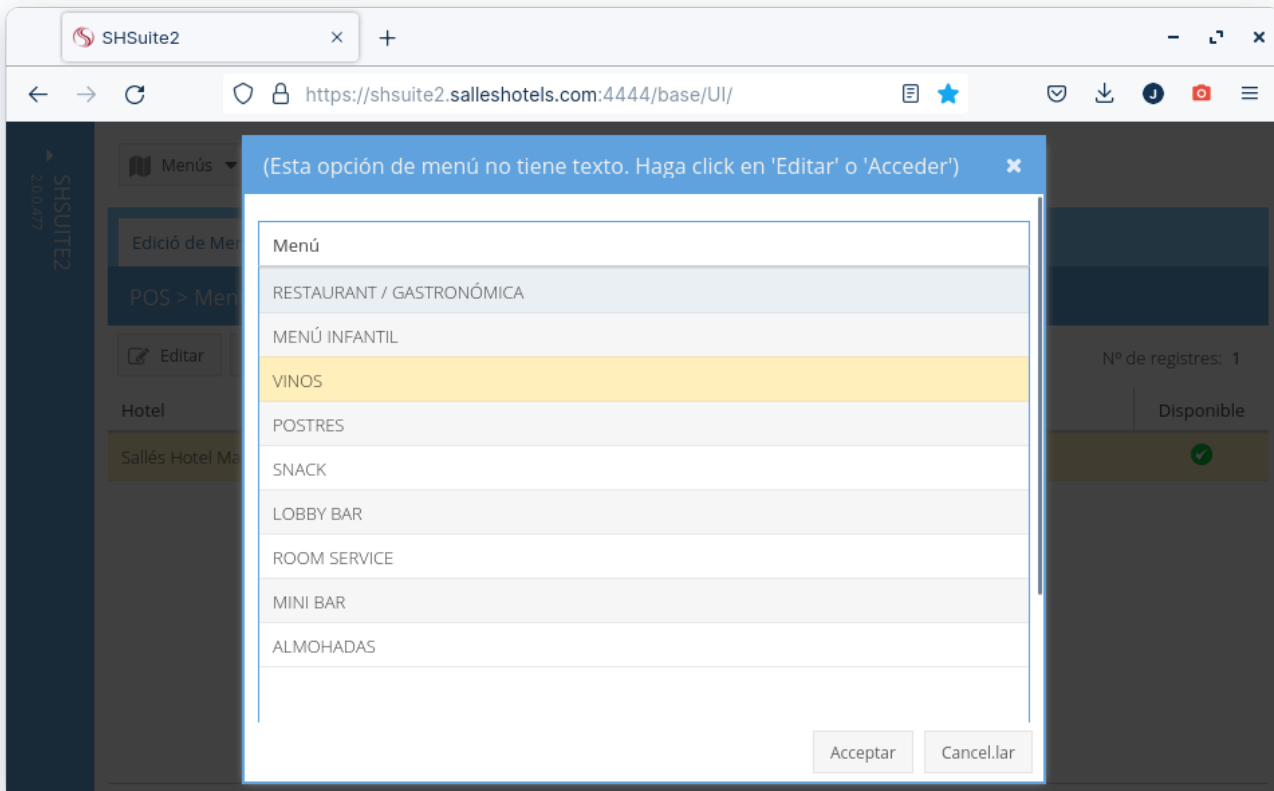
SHSuite2

https://shsuite2.salleshotels.com:4444/base/UI/

SHSUITE2
2.0.477

Menús

Edició de Men

POS > Men

Editar

Nº de registres: 1

Hotel

Disponible

Sallés Hotel Ma

(Esta opción de menú no tiene texto. Haga click en 'Editar' o 'Acceder')

Menú

RESTAURANT / GASTRONÓMICA

MENÚ INFANTIL

VINOS

POSTRES

SNACK

LOBBY BAR

ROOM SERVICE

MINI BAR

ALMOHADAS

Acceptar

Cancel.lar